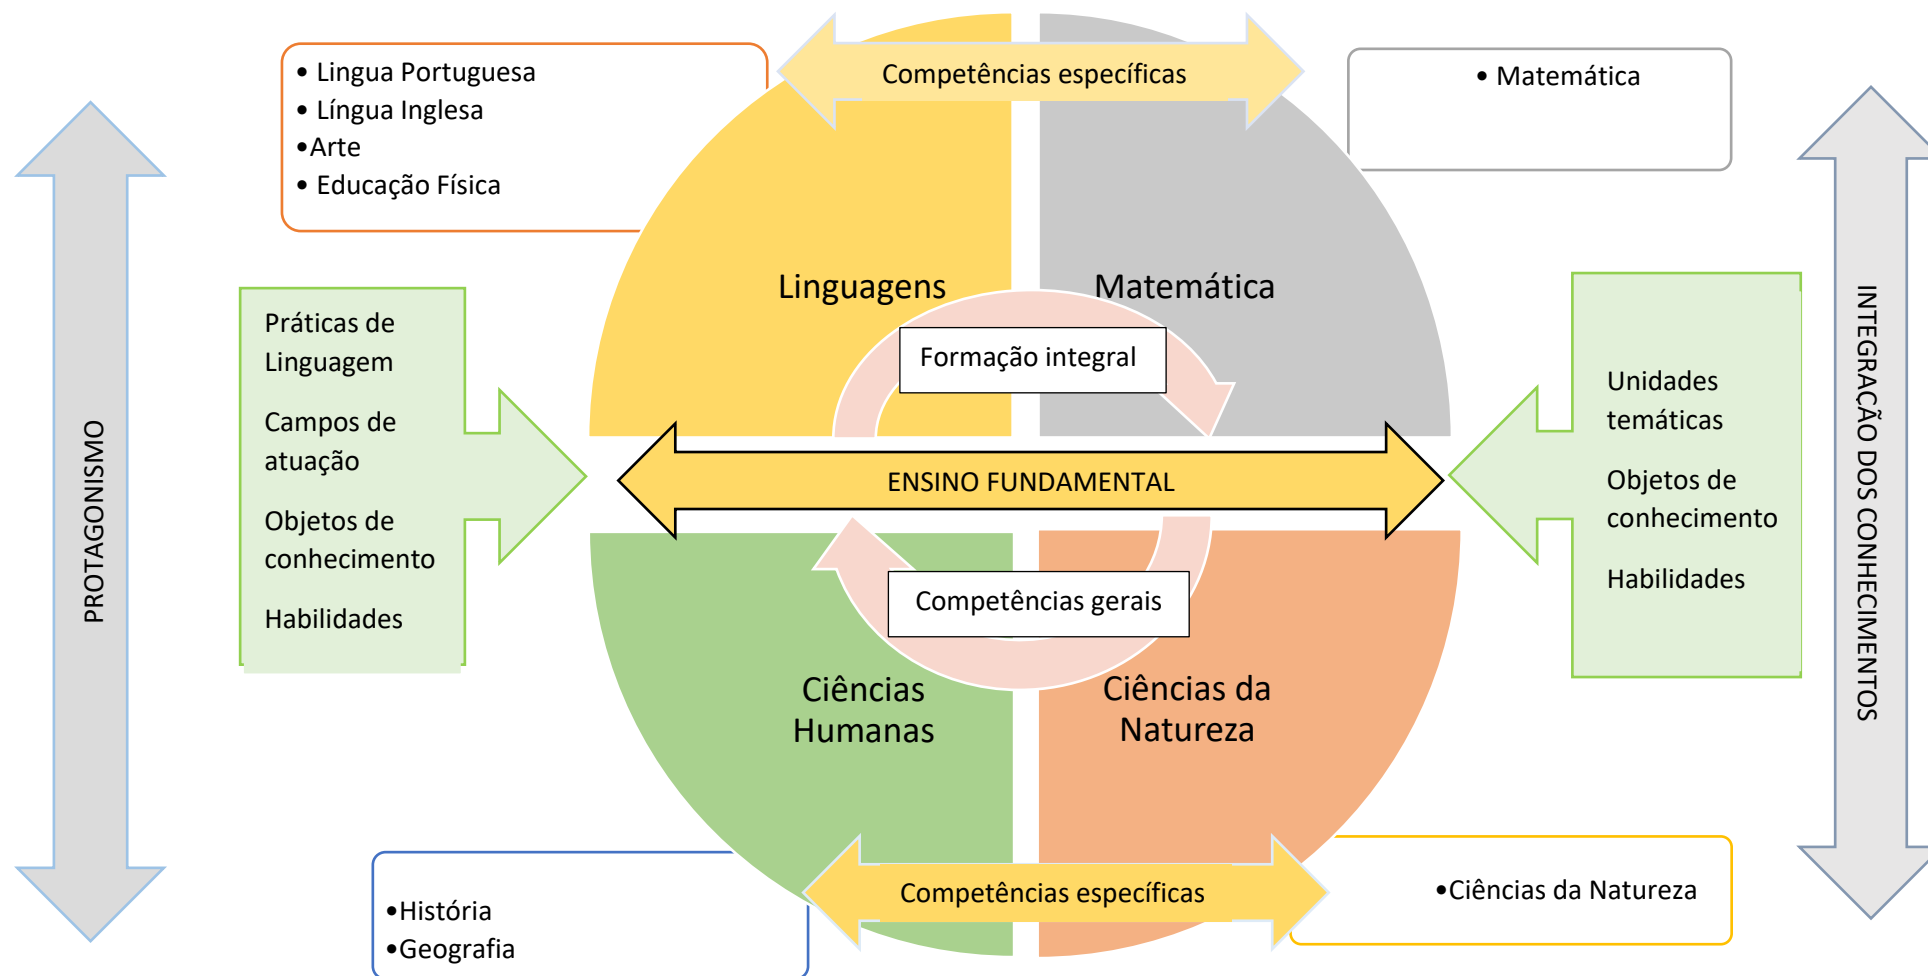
• Lingua Portuguesa
• Língua Inglesa
•Arte
• Educação Física

Competências específicas

• Matemática

PROTAGONISMO

Práticas de Linguagem

Campos de atuação

Objetos de conhecimento

Habilidades

Linguagens

Matemática

Formação integral

ENSINO FUNDAMENTAL

Competências gerais

Ciências Humanas

Ciências da Natureza

Unidades temáticas

Objetos de conhecimento

Habilidades

INTEGRAÇÃO DOS CONHECIMENTOS

•História
•Geografia

Competências específicas

•Ciências da Natureza